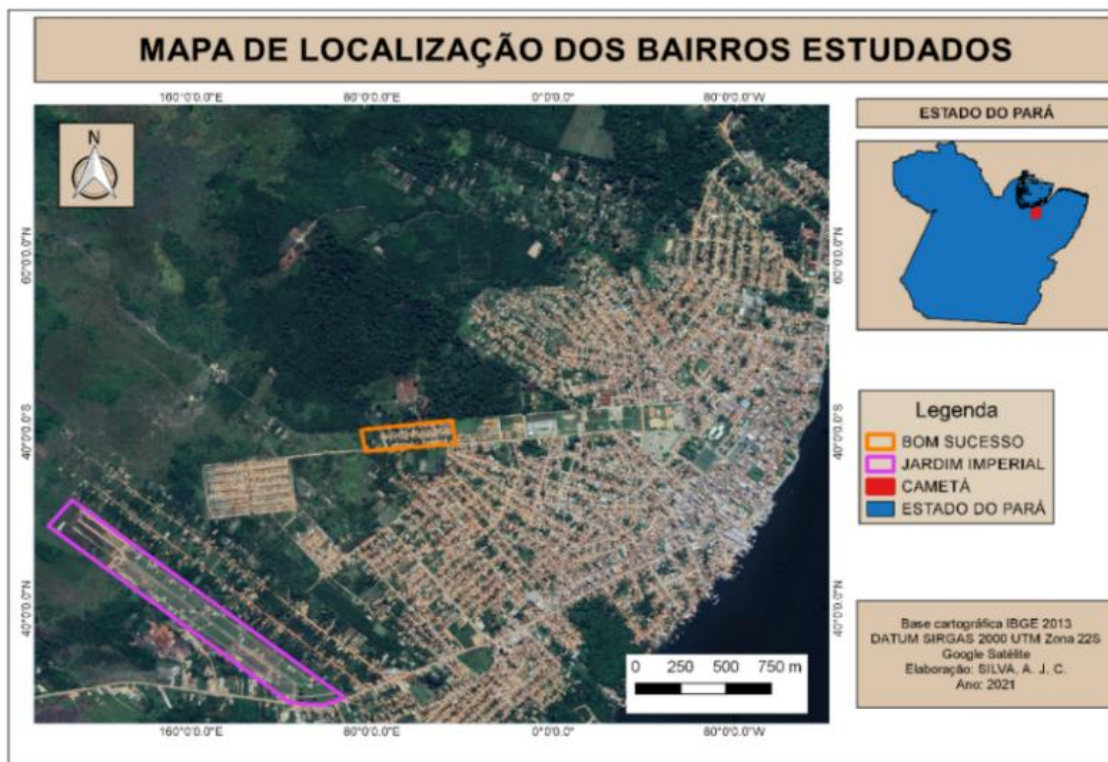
MAPA DE LOCALIZAÇÃO DOS BAIRROS ESTUDADOS

160°0'0.0"E
80°0'0.0"E
0°0'0.0"
80°0'0.0"W

N

60°0'0.0"N
40°0'0"S
40°0'0.0"N

60°0'0.0"N
40°0'0"S
40°0'0.0"N

0 250 500 750 m

160°0'0.0"E
80°0'0.0"E
0°0'0.0"
80°0'0.0"W

ESTADO DO PARÁ

Legenda
BOM SUCESSO
JARDIM IMPERIAL
CAMETÁ
ESTADO DO PARÁ

Base cartográfica IBGE 2013
DATUM SIRGAS 2000 UTM Zona 22S
Google Satélite
Elaboração: SILVA, A. J. C.
Ano: 2021